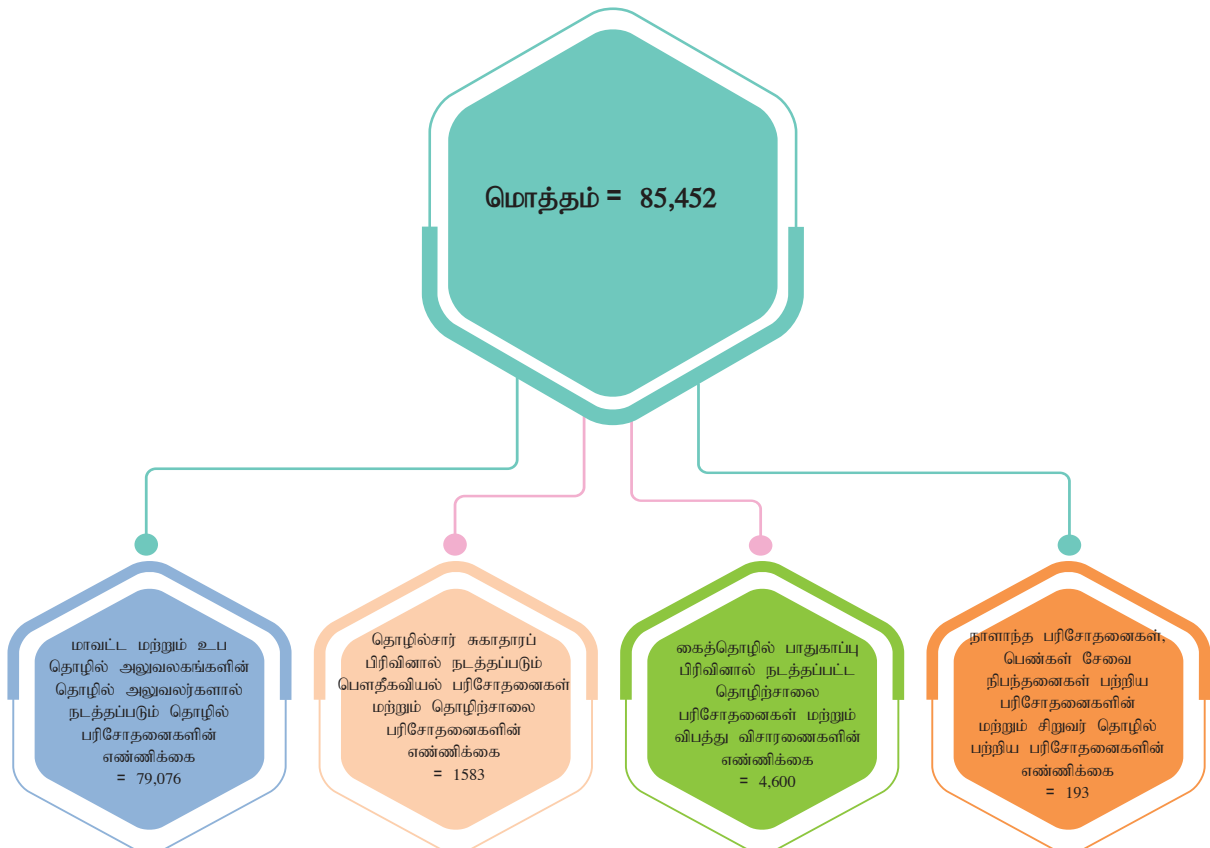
மொத்தம் = 85,452

மாவட்ட மற்றும் உப தொழில் அலுவலகங்களின் தொழில் அலுவலர்களால் நடத்தப்படும் தொழில் பரிசோதனைகளின் எண்ணிக்கை = 79,076

தொழில்சார் சுகாதாரப் பிரிவினால் நடத்தப்படும் பௌதீகவியல் பரிசோதனைகள் மற்றும் தொழிற்சாலை பரிசோதனைகளின் எண்ணிக்கை = 1583

கைத்தொழில் பாதுகாப்பு பிரிவினால் நடத்தப்பட்ட தொழிற்சாலை பரிசோதனைகள் மற்றும் விபத்து விசாரணைகளின் எண்ணிக்கை = 4,600

நாளாந்த பரிசோதனைகள், பெண்கள் சேவை நிபந்தனைகள் பற்றிய பரிசோதனைகளின் மற்றும் சிறுவர் தொழில் பற்றிய பரிசோதனைகளின் எண்ணிக்கை = 193